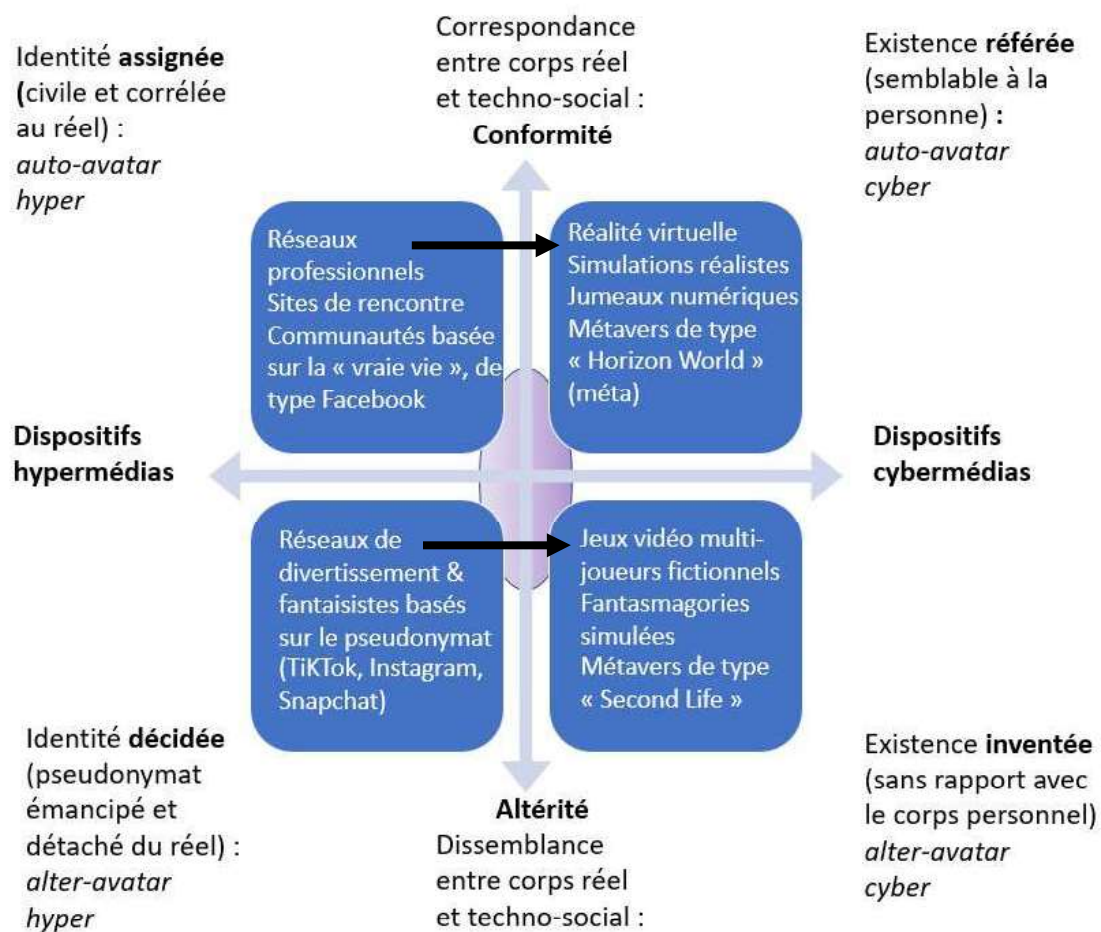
Identité **assignée** (civile et corrélée au réel) :
*auto-avatar*
*hyper*

Correspondance entre corps réel et techno-social :
**Conformité**

Existence **référée** (semblable à la personne) :
*auto-avatar*
*cyber*

Réseaux professionnels
Sites de rencontre
Communautés basée sur la « vraie vie », de type Facebook

Réalité virtuelle
Simulations réalistes
Jumeaux numériques
Métavers de type « Horizon World » (méta)

**Dispositifs hypermédias**

**Dispositifs cybermédias**

Réseaux de divertissement & fantaisistes basés sur le pseudonymat (TiKTok, Instagram, Snapchat)

Jeux vidéo multi-joueurs fictionnels
Fantasmagories simulées
Métavers de type « Second Life »

Identité **décidée** (pseudonymat émancipé et détaché du réel) :
*alter-avatar*
*hyper*

**Altérité**
Dissemblance entre corps réel et techno-social :

Existence **inventée** (sans rapport avec le corps personnel)
*alter-avatar*
*cyber*